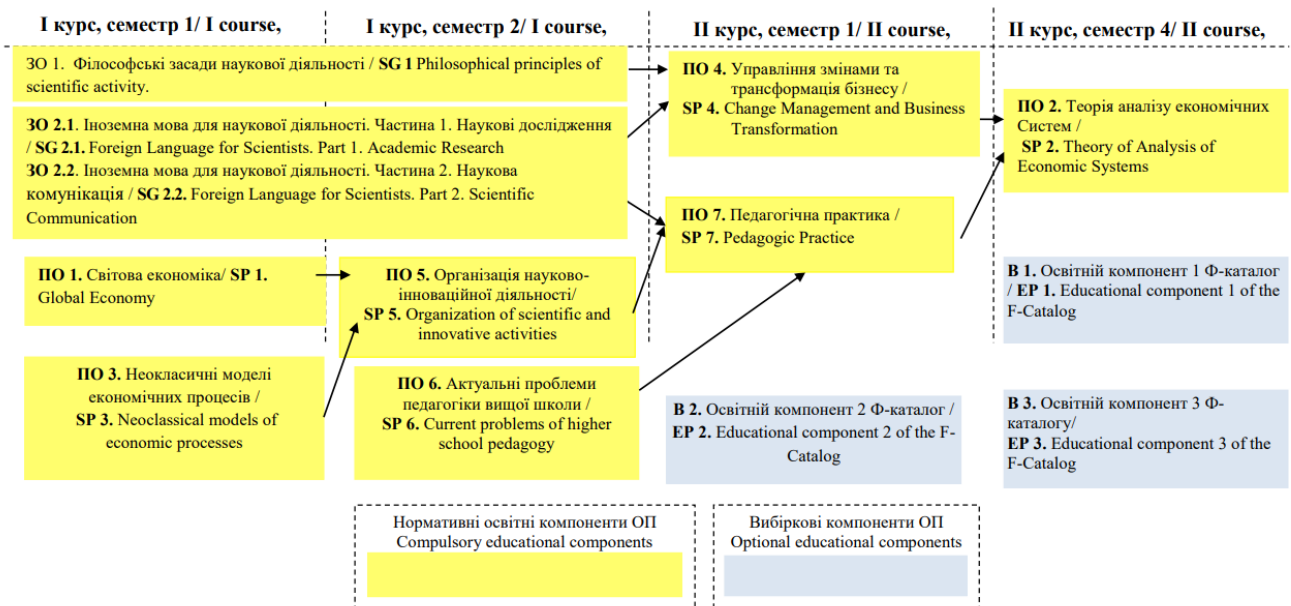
I курс, семестр 1/ I course,

I курс, семестр 2/ I course,

II курс, семестр 1/ II course,

II курс, семестр 4/ II course,

ЗО 1. Філософські засади наукової діяльності / **SG 1** Philosophical principles of scientific activity.

**ЗО 2.1**. Іноземна мова для наукової діяльності. Частина 1. Наукові дослідження / **SG 2.1.** Foreign Language for Scientists. Part 1. Academic Research
**ЗО 2.2**. Іноземна мова для наукової діяльності. Частина 2. Наукова комунікація / **SG 2.2.** Foreign Language for Scientists. Part 2. Scientific Communication

**ПО 1.** Світова економіка/ **SP 1.** Global Economy

**ПО 3.** Неокласичні моделі економічних процесів / **SP 3.** Neoclassical models of economic processes

**ПО 5.** Організація науково-інноваційної діяльності/ **SP 5.** Organization of scientific and innovative activities

**ПО 6.** Актуальні проблеми педагогіки вищої школи / **SP 6.** Current problems of higher school pedagogy

**ПО 4.** Управління змінами та трансформація бізнесу / **SP 4.** Change Management and Business Transformation

**ПО 7.** Педагогічна практика / **SP 7.** Pedagogic Practice

**В 2.** Освітній компонент 2 Ф-каталог / **ЕР 2.** Educational component 2 of the F-Catalog

**ПО 2.** Теорія аналізу економічних Систем / **SP 2.** Theory of Analysis of Economic Systems

**В 1.** Освітній компонент 1 Ф-каталог / **ЕР 1.** Educational component 1 of the F-Catalog

**В 3.** Освітній компонент 3 Ф-каталогу/ **ЕР 3.** Educational component 3 of the F-Catalog

Нормативні освітні компоненти ОП
Compulsory educational components

Вибіркові компоненти ОП
Optional educational components